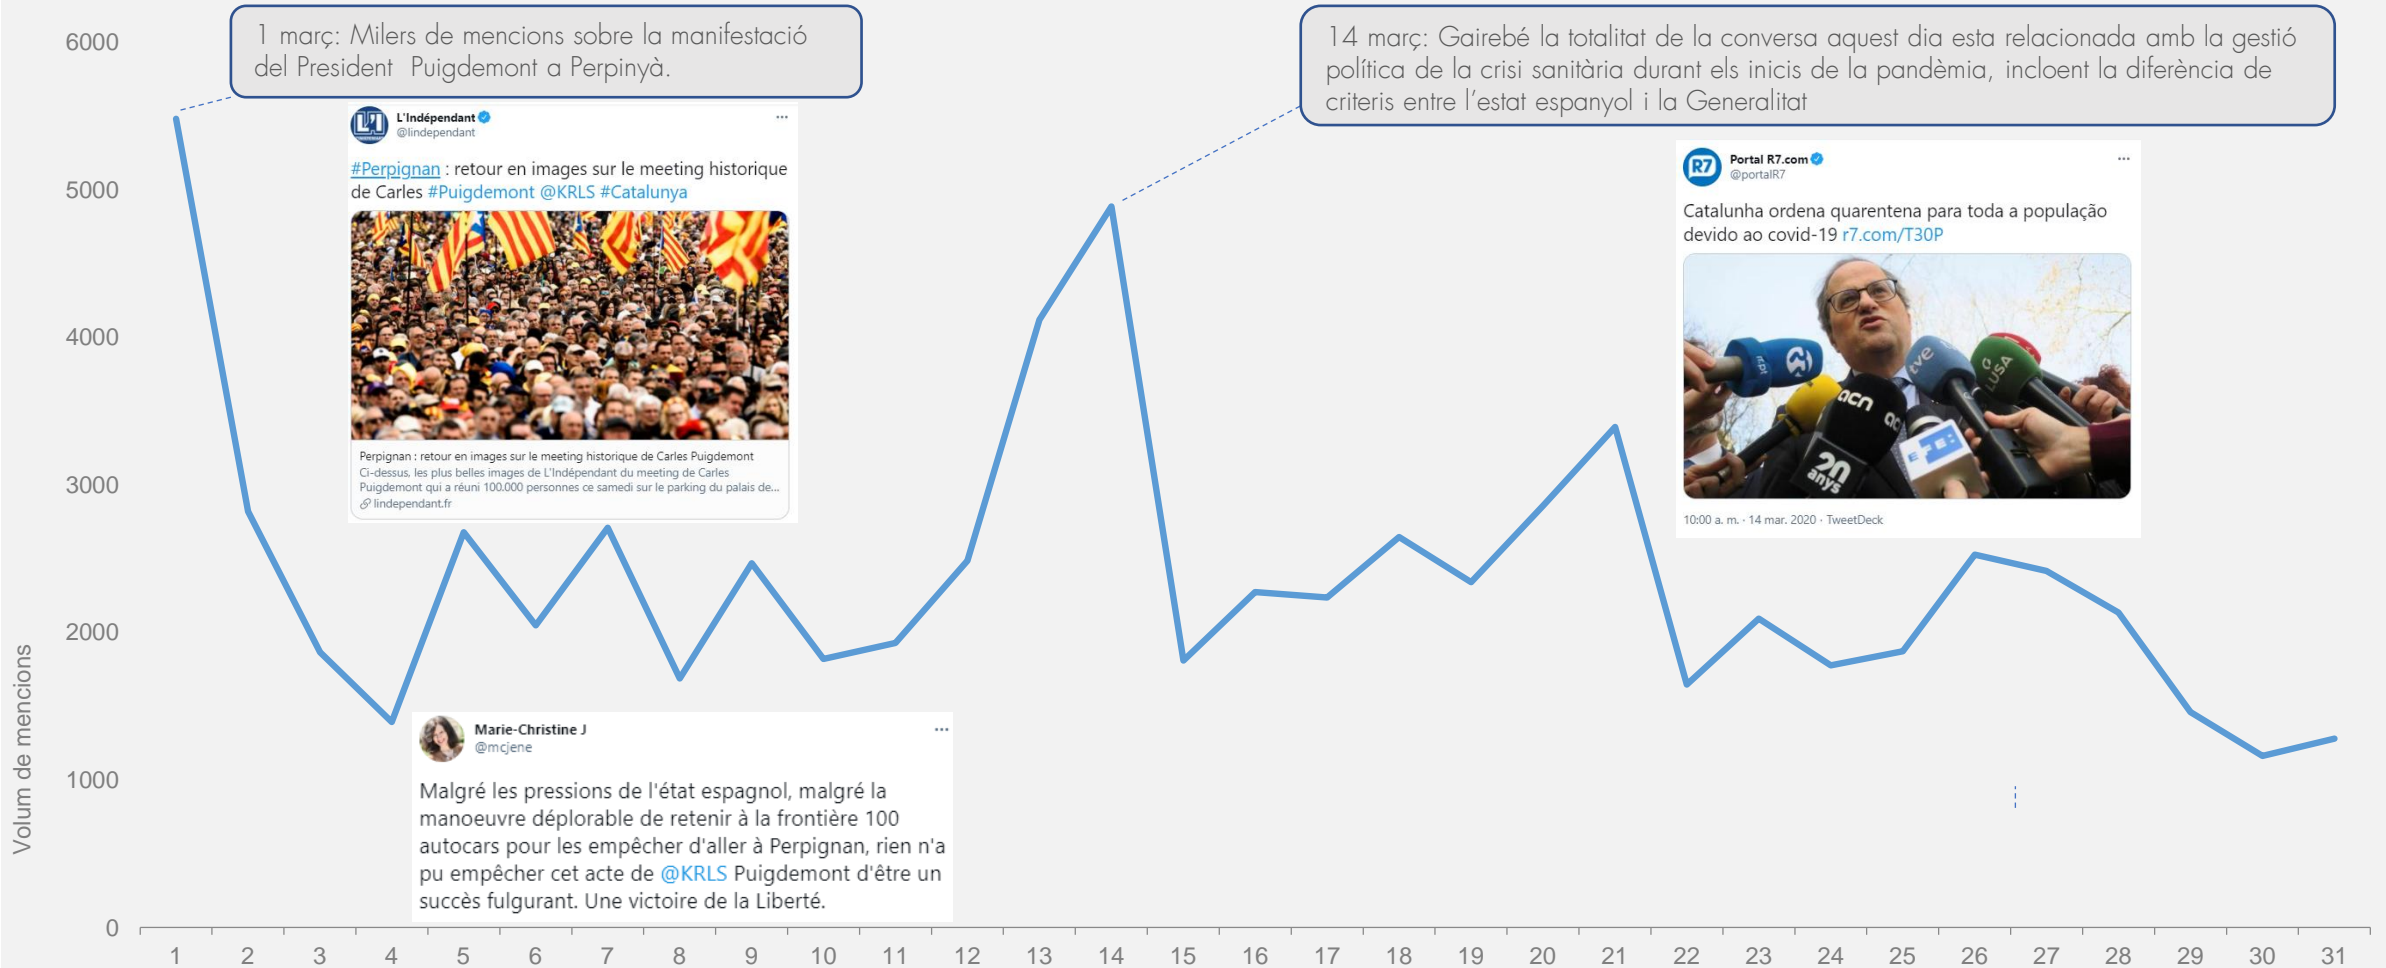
1 març: Milers de mencions sobre la manifestació del President Puigdemont a Perpinyà.

14 març: Gairebé la totalitat de la conversa aquest dia esta relacionada amb la gestió política de la crisi sanitària durant els inicis de la pandèmia, incloent la diferència de criteris entre l'estat espanyol i la Generalitat

L'Indépendant
@lindependant
···
#Perpignan : retour en images sur le meeting historique de Carles #Puigdemont @KRLS #Catalunya

Perpignan : retour en images sur le meeting historique de Carles Puigdemont
Ci-dessus, les plus belles images de L'Indépendant du meeting de Carles Puigdemont qui a réuni 100.000 personnes ce samedi sur le parking du palais de...
lindependant.fr

Portal R7.com
@portalR7
···
Catalunha ordena quarentena para toda a população devido ao covid-19 r7.com/T30P

10:00 a. m. · 14 mar. 2020 · TweetDeck

Marie-Christine J
@mcjene
···
Malgré les pressions de l'état espagnol, malgré la manoeuvre déplorable de retenir à la frontière 100 autocars pour les empêcher d'aller à Perpignan, rien n'a pu empêcher cet acte de @KRLS Puigdemont d'être un succès fulgurant. Une victoire de la Liberté.

Volum de mencions

6000
5000
4000
3000
2000
1000
0

1 2 3 4 5 6 7 8 9 10 11 12 13 14 15 16 17 18 19 20 21 22 23 24 25 26 27 28 29 30 31